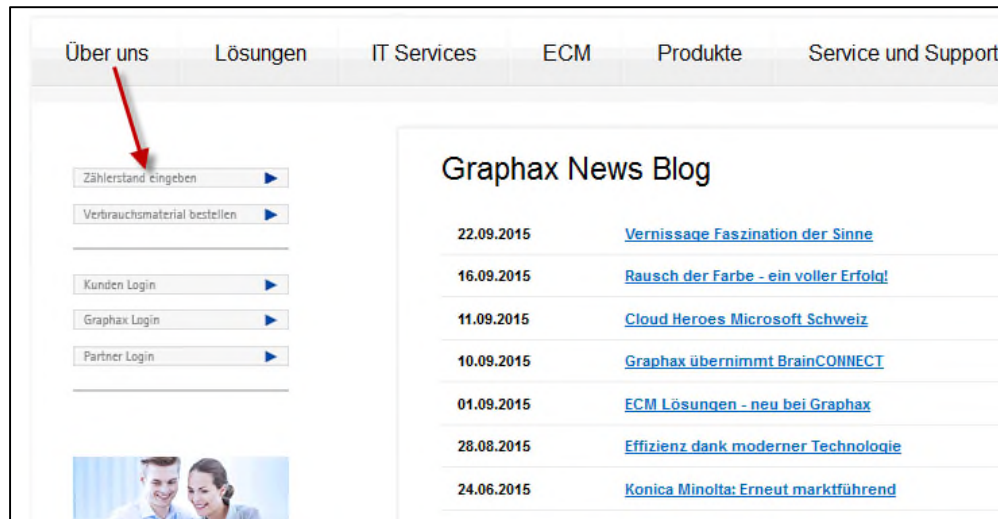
Über uns Lösungen IT Services ECM Produkte Service und Support

Zählerstand eingeben

Verbrauchsmaterial bestellen

Kunden Login

Graphax Login

Partner Login

Graphax News Blog

| | |
|---|---|
| 22.09.2015 | Vernissage Faszination der Sinne |
| 16.09.2015 | Rausch der Farbe - ein voller Erfolg! |
| 11.09.2015 | Cloud Heroes Microsoft Schweiz |
| 10.09.2015 | Graphax übernimmt BrainCONNECT |
| 01.09.2015 | ECM Lösungen - neu bei Graphax |
| 28.08.2015 | Effizienz dank moderner Technologie |
| 24.06.2015 | Konica Minolta: Erneut marktführend |